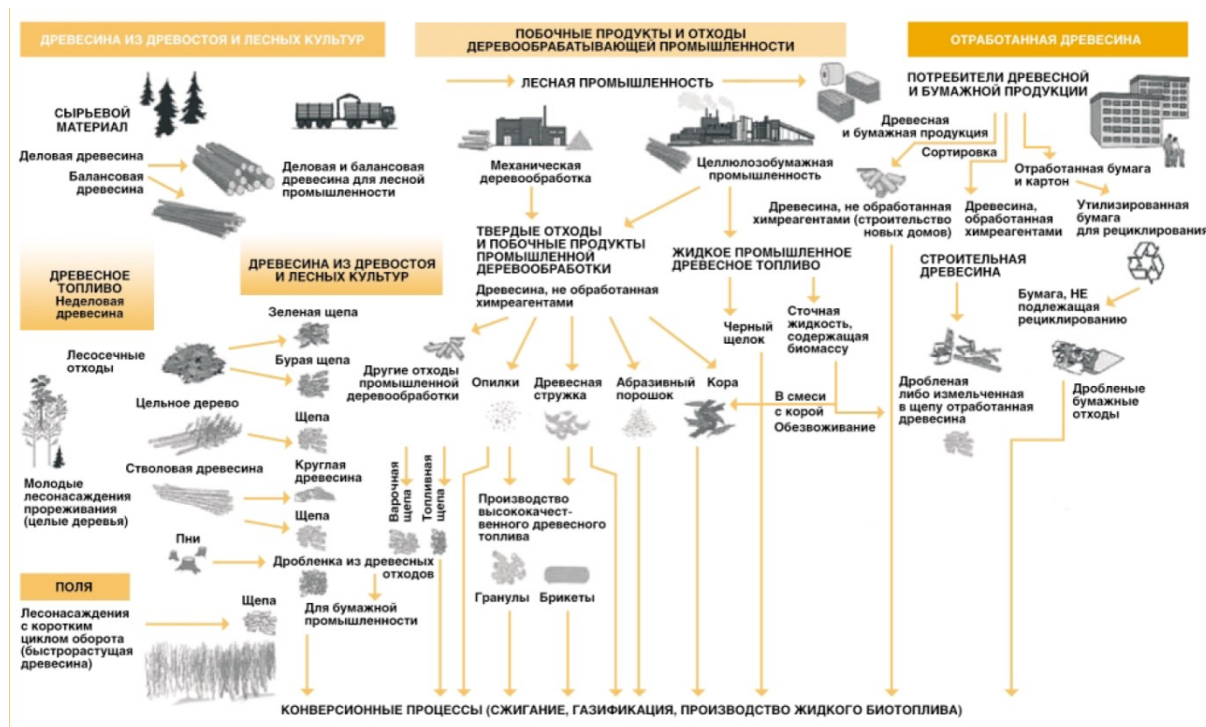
ДРЕВЕСИНА ИЗ ДРЕВОСТОЯ И ЛЕСНЫХ КУЛЬТУР

ПОБОЧНЫЕ ПРОДУКТЫ И ОТХОДЫ ДЕРЕВООБРАБАТЫВАЮЩЕЙ ПРОМЫШЛЕННОСТИ

ОТРАБОТАННАЯ ДРЕВЕСИНА

СЫРЬЕВОЙ МАТЕРИАЛ

Деловая древесина

Балансовая древесина

Деловая и балансовая древесина для лесной промышленности

ЛЕСНАЯ ПРОМЫШЛЕННОСТЬ

Механическая деревообработка

Целлюлозобумажная промышленность

ПОТРЕБИТЕЛИ ДРЕВЕСНОЙ И БУМАЖНОЙ ПРОДУКЦИИ

Древесная и бумажная продукция

Сортировка

Отработанная бумага и картон

Древесина, не обработанная химреагентами (строительство новых домов)

Древесина, обработанная химреагентами

Утилизированная бумага для рециклирования

ТВЕРДЫЕ ОТХОДЫ И ПОБОЧНЫЕ ПРОДУКТЫ ПРОМЫШЛЕННОЙ ДЕРЕВООБРАБОТКИ

Древесина, не обработанная химреагентами

ЖИДКОЕ ПРОМЫШЛЕННОЕ ДРЕВЕСНОЕ ТОПЛИВО

Черный щелок

Сточная жидкость, содержащая биомассу

СТРОИТЕЛЬНАЯ ДРЕВЕСИНА

Бумага, НЕ подлежащая рециклированию

ДРЕВЕСНОЕ ТОПЛИВО Неделовая древесина

ДРЕВЕСИНА ИЗ ДРЕВОСТОЯ И ЛЕСНЫХ КУЛЬТУР

Зеленая щепа

Лесосечные отходы

Бурая щепа

Другие отходы промышленной деревообработки

Опилки

Древесная стружка

Абразивный порошок

Кора

В смеси с корой

Обезвоживание

Дробленая либо измельченная в щепу отработанная древесина

Дробленые бумажные отходы

Цельное дерево

Щепа

Стволовая древесина

Круглая древесина

Щепа

Молодые лесонасаждения прореживания (целые деревья)

Варочная щепа

Топливная щепа

Производство высококачественного древесного топлива

Пни

Дробленка из древесных отходов

ПОЛЯ

Лесонасаждения с коротким циклом оборота (быстрорастущая древесина)

Щепа

Для бумажной промышленности

Гранулы

Брикеты

КОНВЕРСИОННЫЕ ПРОЦЕССЫ (СЖИГАНИЕ, ГАЗИФИКАЦИЯ, ПРОИЗВОДСТВО ЖИДКОГО БИОТОПЛИВА)